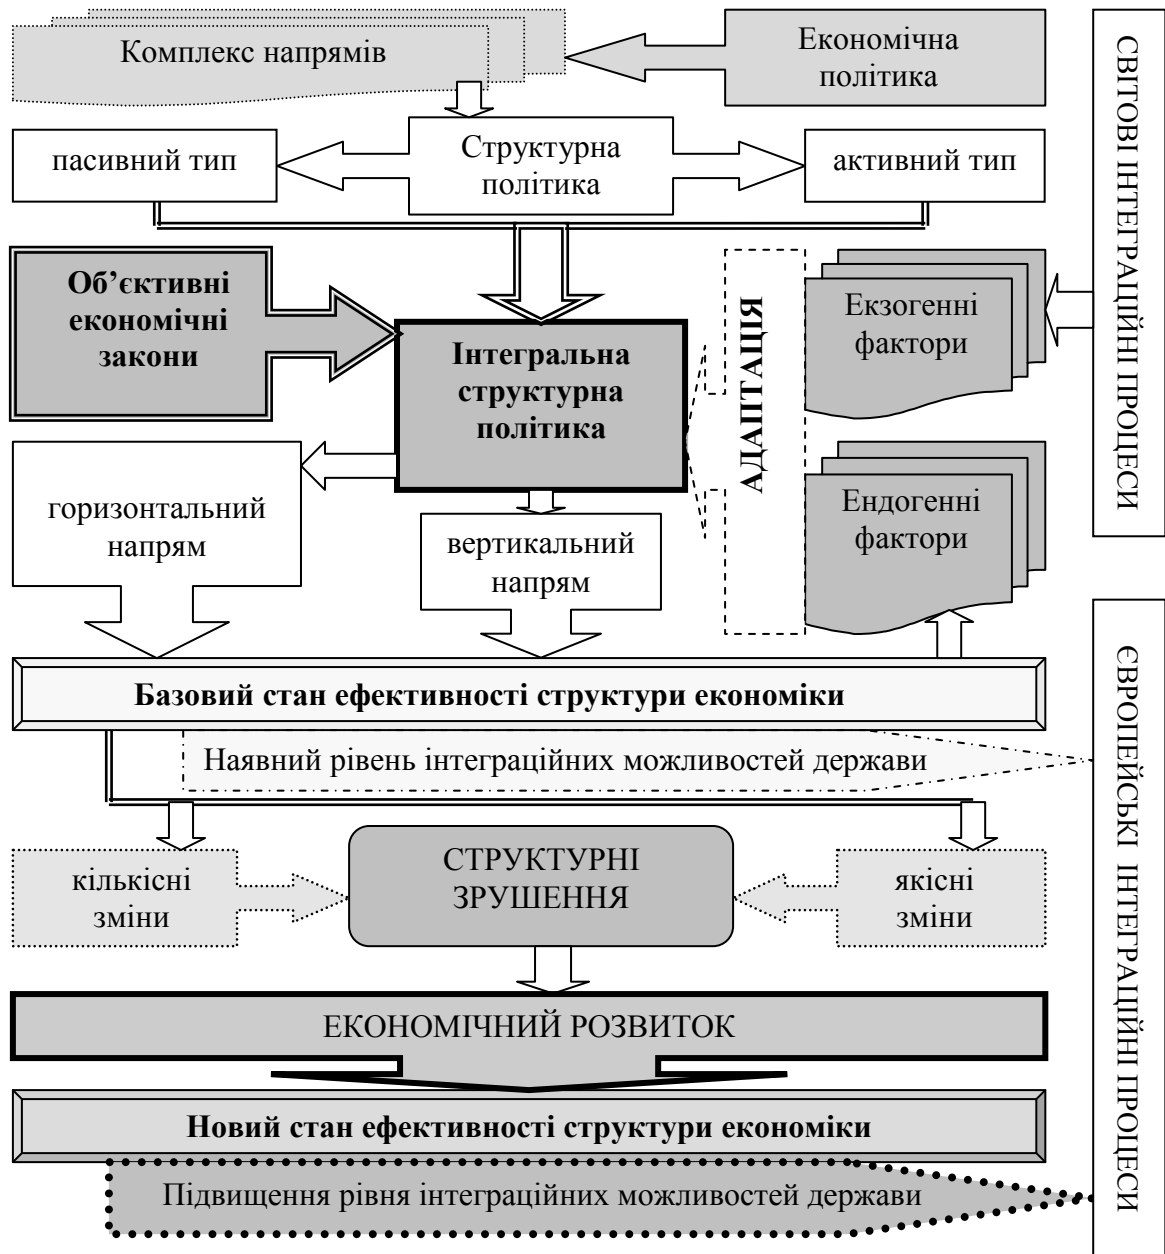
Комплекс напрямів

Економічна політика

СВІТОВІ ІНТЕГРАЦІЙНІ ПРОЦЕСИ

пасивний тип

Структурна політика

активний тип

Об'єктивні економічні закони

Інтегральна структурна політика

АДАПТАЦІЯ

Екзогенні фактори

Ендогенні фактори

горизонтальний напрям

вертикальний напрям

ЄВРОПЕЙСЬКІ ІНТЕГРАЦІЙНІ ПРОЦЕСИ

Базовий стан ефективності структури економіки

Наявний рівень інтеграційних можливостей держави

кількісні зміни

СТРУКТУРНІ ЗРУШЕННЯ

якісні зміни

ЕКОНОМІЧНИЙ РОЗВИТОК

Новий стан ефективності структури економіки

Підвищення рівня інтеграційних можливостей держави